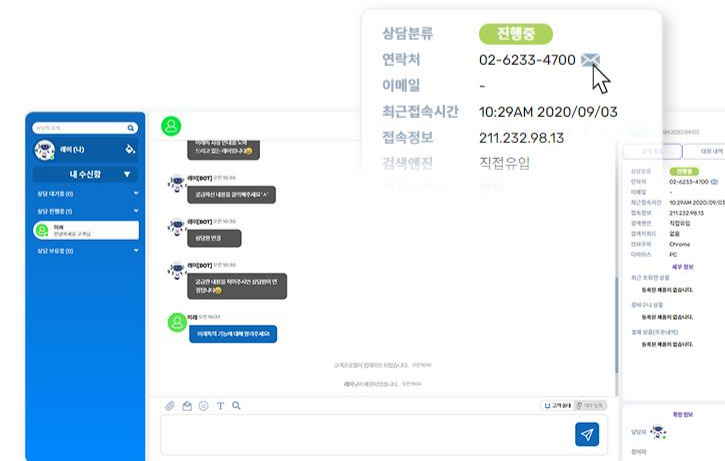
상담분류 진행중
연락처 02-6233-4700
이메일 -
최근접속시간 10:29AM 2020/09/03
접속정보 211.232.98.13
검색엔진 직접유입

상담원 검색

레이 (나)

내 수신함

상담 대기중 (0)

상담 진행중 (1)

미래
안녕하세요 고객님

상담 보류중 (0)

레이[BOT] 오전 10:30
궁금하신 내용을 클릭해주세요 ^.^

레이[BOT] 오전 10:30
상담원 연결

레이[BOT] 오전 10:30
궁금하신 내용을 적어주시면 상담원이 연결됩니다

미래 오전 10:31
미래텍 기능에 대해 알려주세요

고객 정보

대화 내역

상담분류 진행중
연락처 02-6233-4700
이메일 -
최근접속시간 10:29AM 2020/09/03
접속정보 211.232.98.13
검색엔진 직접유입
검색키워드 없음
브라우저 Chrome
디바이스 PC

세부 정보

최근 조회한 상품
등록된 목록이 없습니다.

장바구니 상품
등록된 목록이 없습니다.

결제 상품(주문내역)
등록된 목록이 없습니다.

확장 정보
담당자
참여자